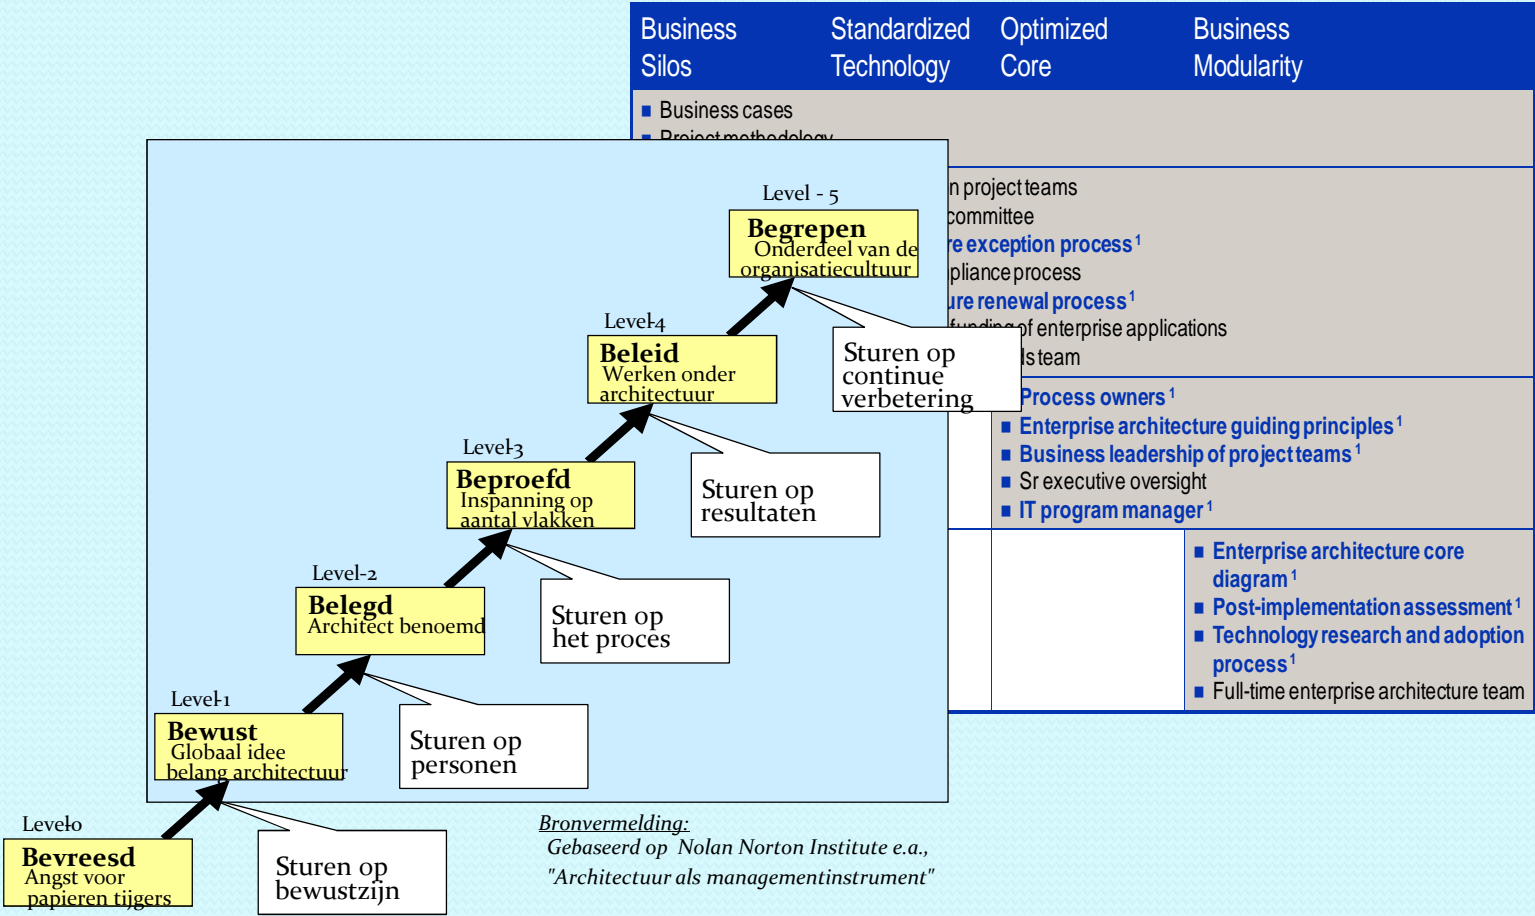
Business Silos

Standardized Technology

Optimized Core

Business Modularity

■ Business cases

■ Project methodology

n project teams

committee

re exception process$^1$

pliance process

ure renewal process$^1$

funding of enterprise applications

ls team

Process owners$^1$

■ Enterprise architecture guiding principles$^1$

■ Business leadership of project teams$^1$

■ Sr executive oversight

■ IT program manager$^1$

■ Enterprise architecture core diagram$^1$

■ Post-implementation assessment$^1$

■ Technology research and adoption process$^1$

■ Full-time enterprise architecture team

Level - 5

Begrepen
Onderdeel van de organisatiecultuur

Level-4

Beleid
Werken onder architectuur

Sturen op continue verbetering

Level-3

Beproefd
Inspanning op aantal vlakken

Sturen op resultaten

Level-2

Belegd
Architect benoemd

Sturen op het proces

Level-1

Bewust
Globaal idee belang architectuur

Sturen op personen

Level-0

Bevreesd
Angst voor papieren tijgers

Sturen op bewustzijn

Bronvermelding:
Gebaseerd op Nolan Norton Institute e.a.,
"Architectuur als managementinstrument"